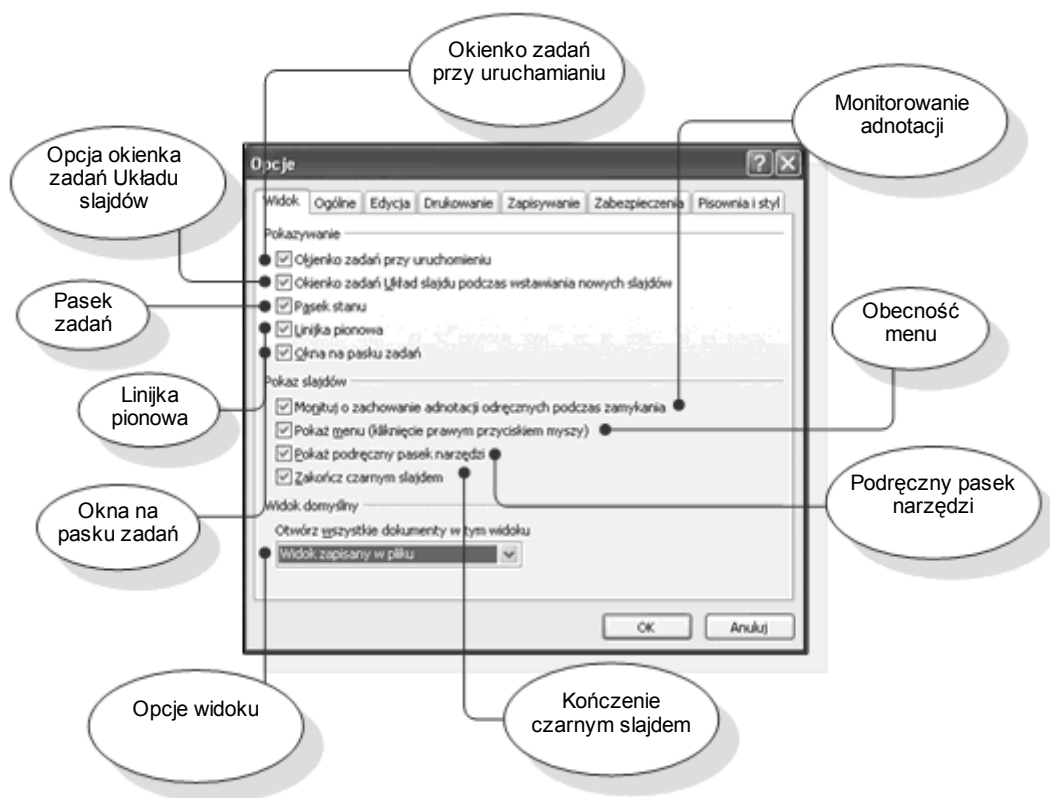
Okienko zadań przy uruchamianiu

Monitorowanie adnotacji

Opcja okienka zadań Układu slajdów

Opcje

Widok | Ogólne | Edycja | Drukowanie | Zapisywanie | Zabezpieczenia | Pisownia i styl

Pokazywanie

Okienko zadań przy uruchomieniu

Okienko zadań Układ slajdu podczas wstawiania nowych slajdów

Pasek stanu

Linijka pionowa

Okna na pasku zadań

Pasek zadań

Obecność menu

Linijka pionowa

Pokaz slajdów

Monituj o zachowanie adnotacji odręcznych podczas zamykania

Pokaż menu (kliknięcie prawym przyciskiem myszy)

Pokaż podręczny pasek narzędzi

Zakończ czarnym slajdem

Podręczny pasek narzędzi

Okna na pasku zadań

Widok domyślny

Otwórz wszystkie dokumenty w tym widoku

Widok zapisany w pliku

OK

Anuluj

Opcje widoku

Kończenie czarnym slajdem